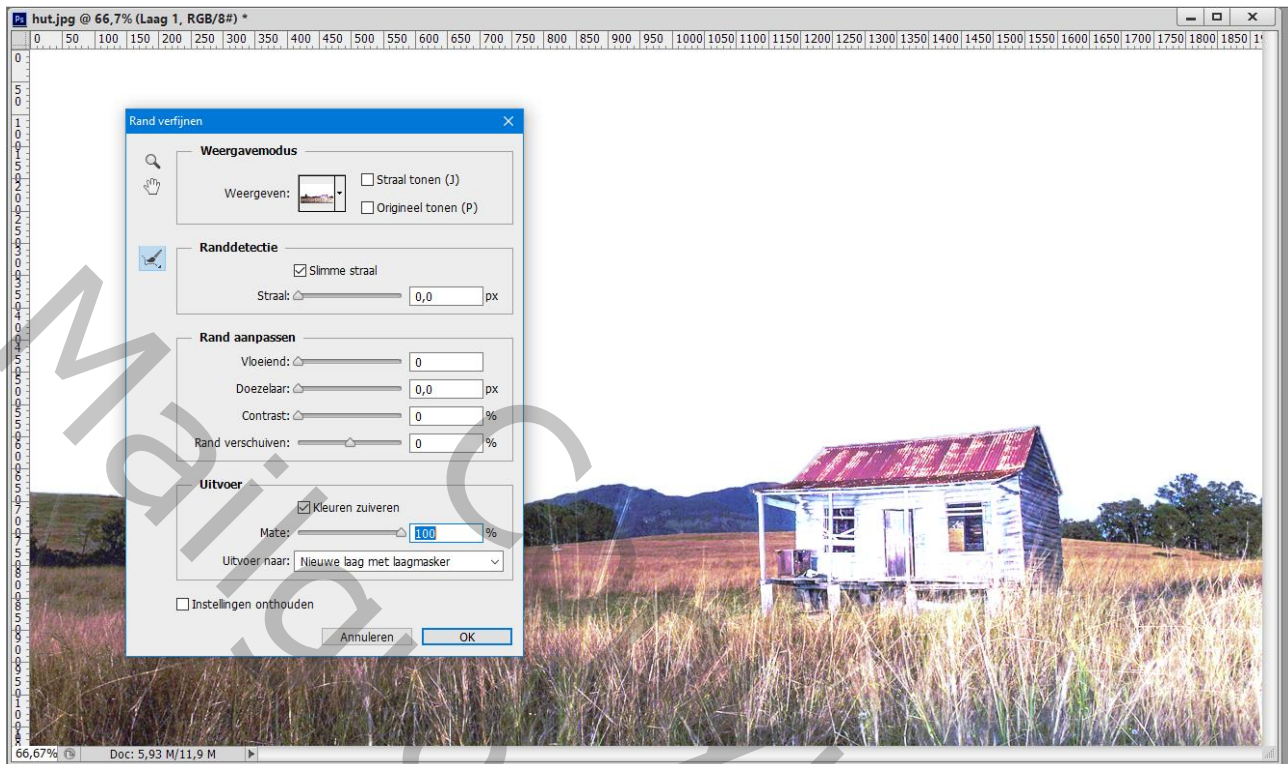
Ps hut.jpg @ 66,7% (Laag 1, RGB/8#) *

0 50 100 150 200 250 300 350 400 450 500 550 600 650 700 750 800 850 900 950 1000 1050 1100 1150 1200 1250 1300 1350 1400 1450 1500 1550 1600 1650 1700 1750 1800 1850

Rand verfijnen

Weergavemodus

Weergeven:

Straal tonen (J)

Origineel tonen (P)

Randdetectie

Slimme straal

Straal: 0,0 px

Rand aanpassen

Vloeiend: 0

Doezelaar: 0,0 px

Contrast: 0 %

Rand verschuiven: 0 %

Uitvoer

Kleuren zuiveren

Mate: 100 %

Uitvoer naar: Nieuwe laag met laagmasker

Instellingen onthouden

Annuleren OK

66,67% Doc: 5,93 M/11,9 M

Maria C